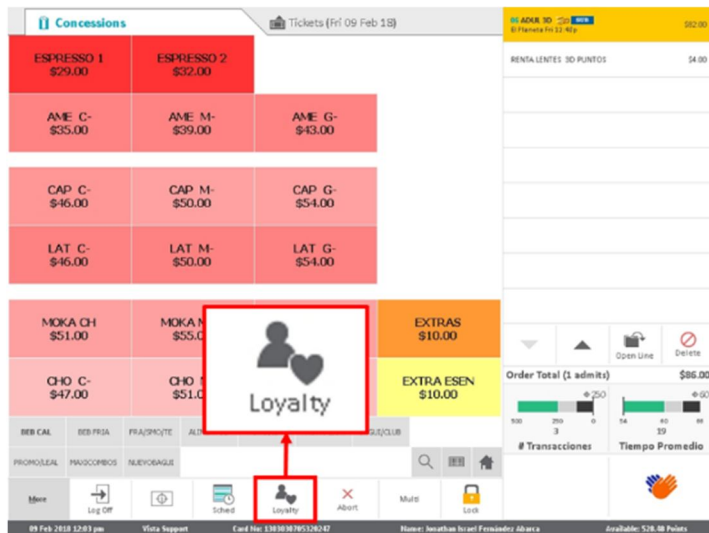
Concessions
Tickets (Fri 09 Feb 18)

ESPRESSO 1
$29.00

ESPRESSO 2
$32.00

AME C-
$35.00

AME M-
$39.00

AME G-
$43.00

CAP C-
$46.00

CAP M-
$50.00

CAP G-
$54.00

LAT C-
$46.00

LAT M-
$50.00

LAT G-
$54.00

MOKA CH
$51.00

MOKA M
$55.0

EXTRAS
$10.00

CHO C-
$47.00

CHO
$51.0

EXTRA ESEN
$10.00

Loyalty

BEB CAL
BEB FRIA
FRA/SMO/TE
ALI
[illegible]/CLUB
PROMO/LEAL
MAXICOMBOS
NUEVOBAGU

More
Log Off
Sched
Loyalty
Abort
Multi
Lock

06 ADUL 3D
El Planeta Fri 12:40p
$82.00
RENTA LENTES 3D PUNTOS
$4.00

Open Line
Delete

Order Total (1 admits)
$86.00
250
500
250
0
3
# Transacciones
60
54
60
98
19
Tiempo Promedio

09 Feb 2018 12:03 pm
Vista Support
Card No: 1303030705320247
Name: Jonathan Israel Fernández Abarca
Available: 520.00 Points